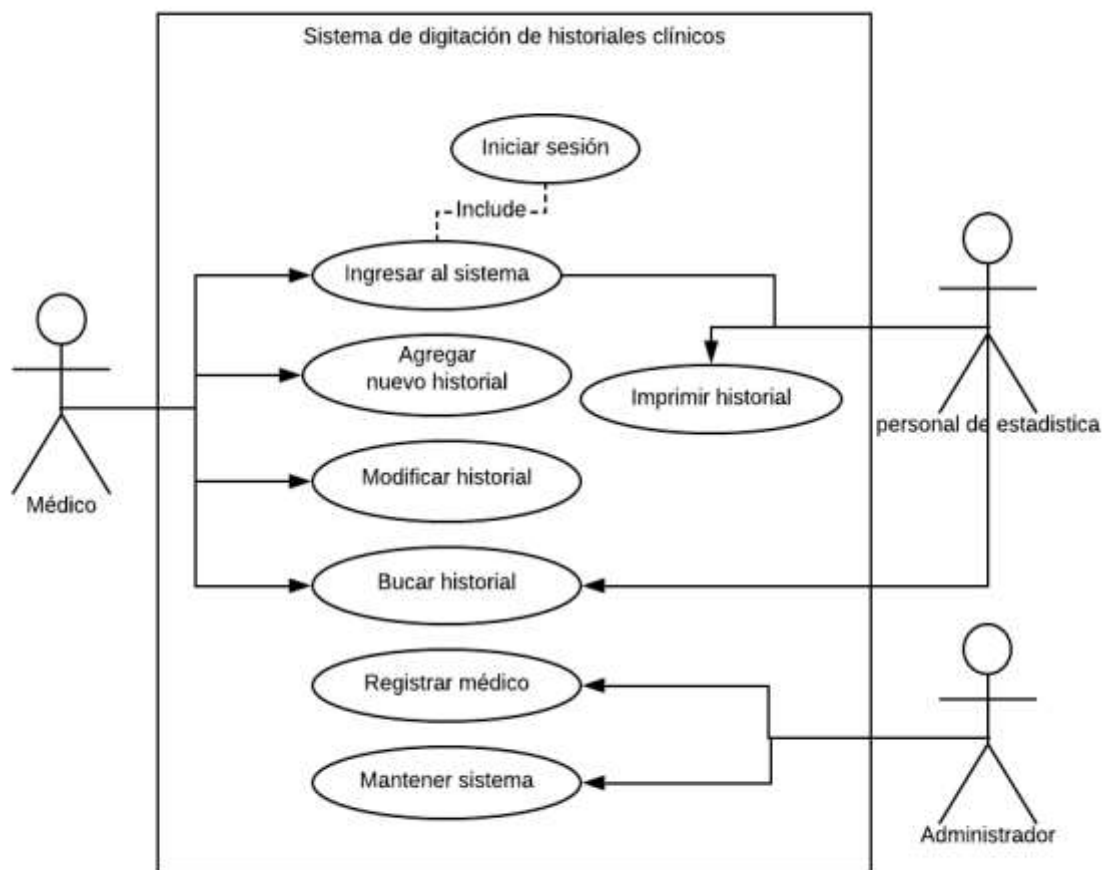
Sistema de digitación de historiales clínicos

Iniciar sesión

Include

Ingresar al sistema

Agregar nuevo historial

Imprimir historial

personal de estadistica

Médico

Modificar historial

Bucar historial

Registrar médico

Mantener sistema

Administrador